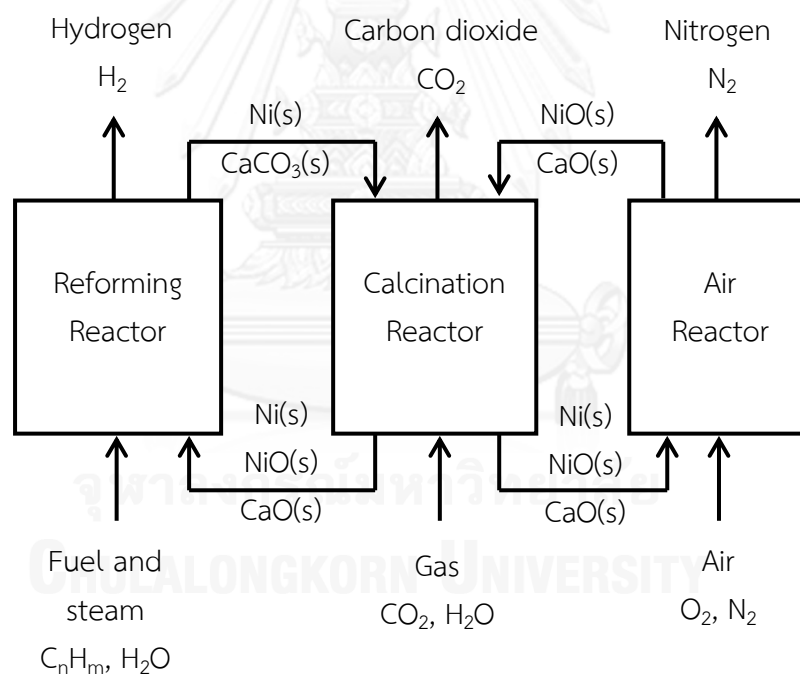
Hydrogen
$H_2$

Carbon dioxide
$CO_2$

Nitrogen
$N_2$

Ni(s)
$CaCO_3$(s)

NiO(s)
CaO(s)

Reforming Reactor

Calcination Reactor

Air Reactor

Ni(s)
NiO(s)
CaO(s)

Ni(s)
NiO(s)
CaO(s)

Fuel and steam
$C_nH_m$, $H_2O$

Gas
$CO_2$, $H_2O$

Air
$O_2$, $N_2$

จุฬาลงกรณ์มหาวิทยาลัย
CHULALONGKORN UNIVERSITY